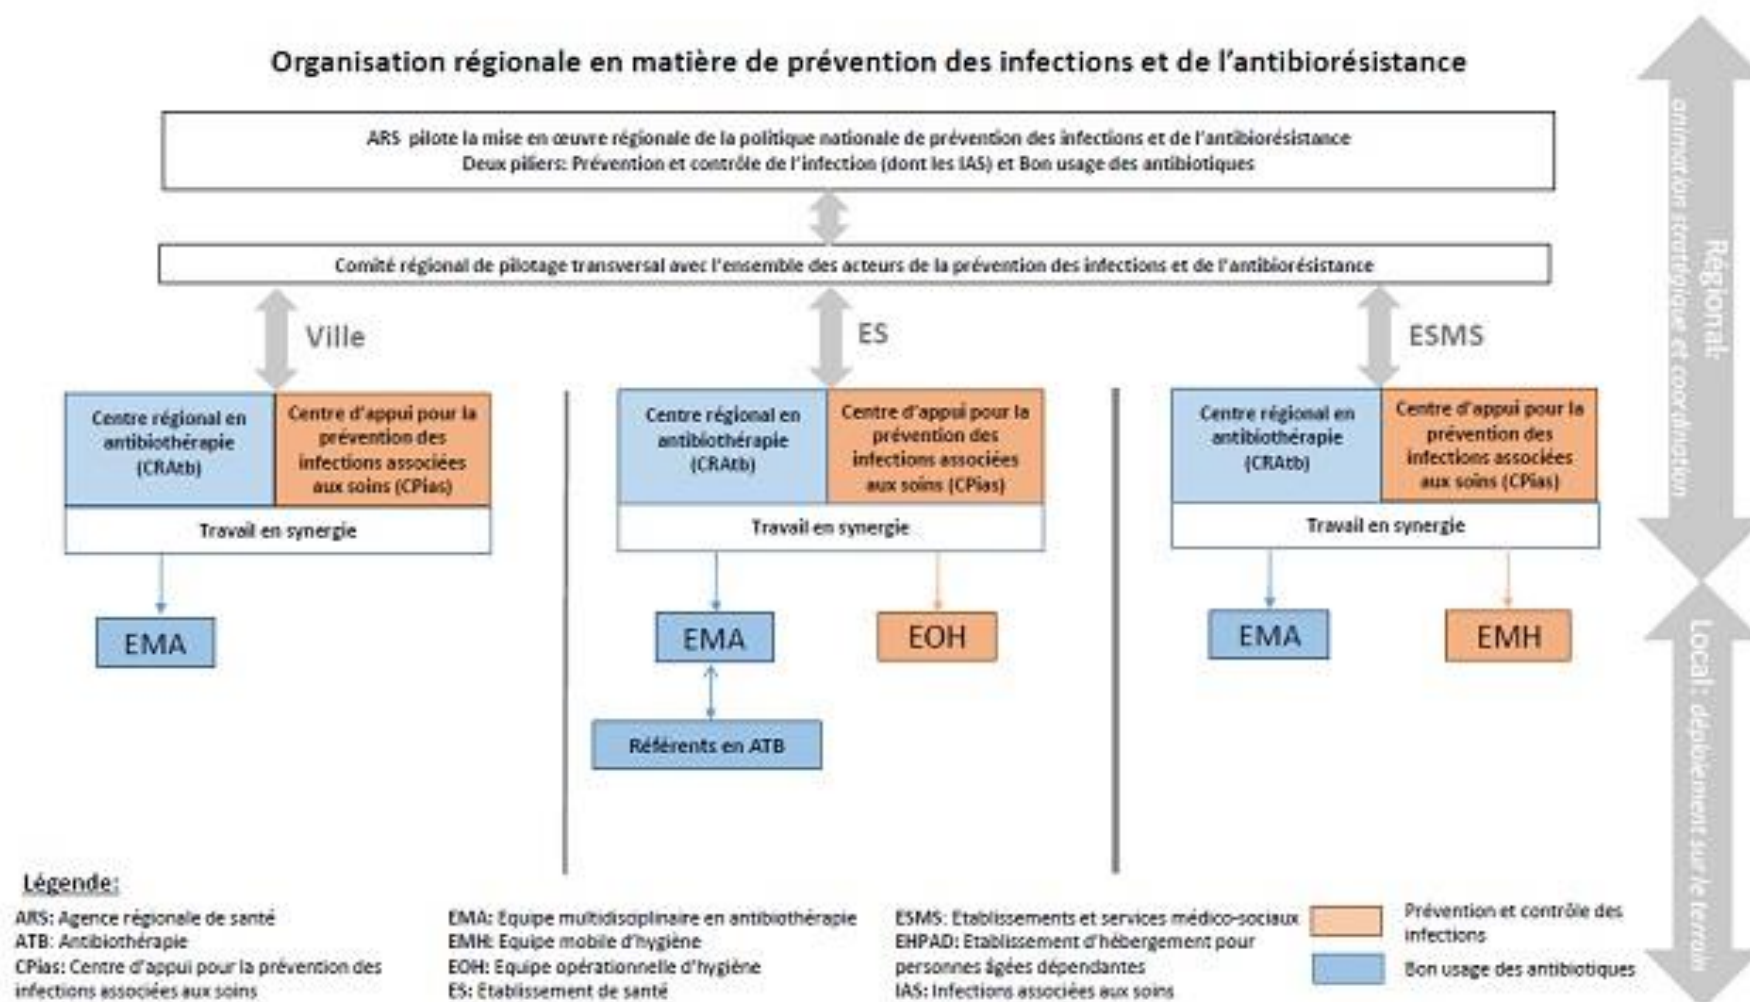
Organisation régionale en matière de prévention des infections et de l'antibiorésistance

ARS pilote la mise en œuvre régionale de la politique nationale de prévention des infections et de l'antibiorésistance
Deux piliers: Prévention et contrôle de l'infection (dont les IAS) et Bon usage des antibiotiques

Comité régional de pilotage transversal avec l'ensemble des acteurs de la prévention des infections et de l'antibiorésistance

Ville

Centre régional en antibiothérapie (CRAtb)

Centre d'appui pour la prévention des infections associées aux soins (CPias)

Travail en synergie

EMA

ES

Centre régional en antibiothérapie (CRAtb)

Centre d'appui pour la prévention des infections associées aux soins (CPias)

Travail en synergie

EMA

EOH

Référents en ATB

ESMS

Centre régional en antibiothérapie (CRAtb)

Centre d'appui pour la prévention des infections associées aux soins (CPias)

Travail en synergie

EMA

EMH

Régional: animation stratégique et coordination

Local: déploiement sur le terrain

Légende:

ARS: Agence régionale de santé
ATB: Antibiothérapie
CPias: Centre d'appui pour la prévention des infections associées aux soins

EMA: Equipe multidisciplinaire en antibiothérapie
EMH: Equipe mobile d'hygiène
EOH: Equipe opérationnelle d'hygiène
ES: Etablissement de santé

ESMS: Etablissements et services médico-sociaux
EHPAD: Etablissement d'hébergement pour personnes âgées dépendantes
IAS: Infections associées aux soins

Prévention et contrôle des infections

Bon usage des antibiotiques